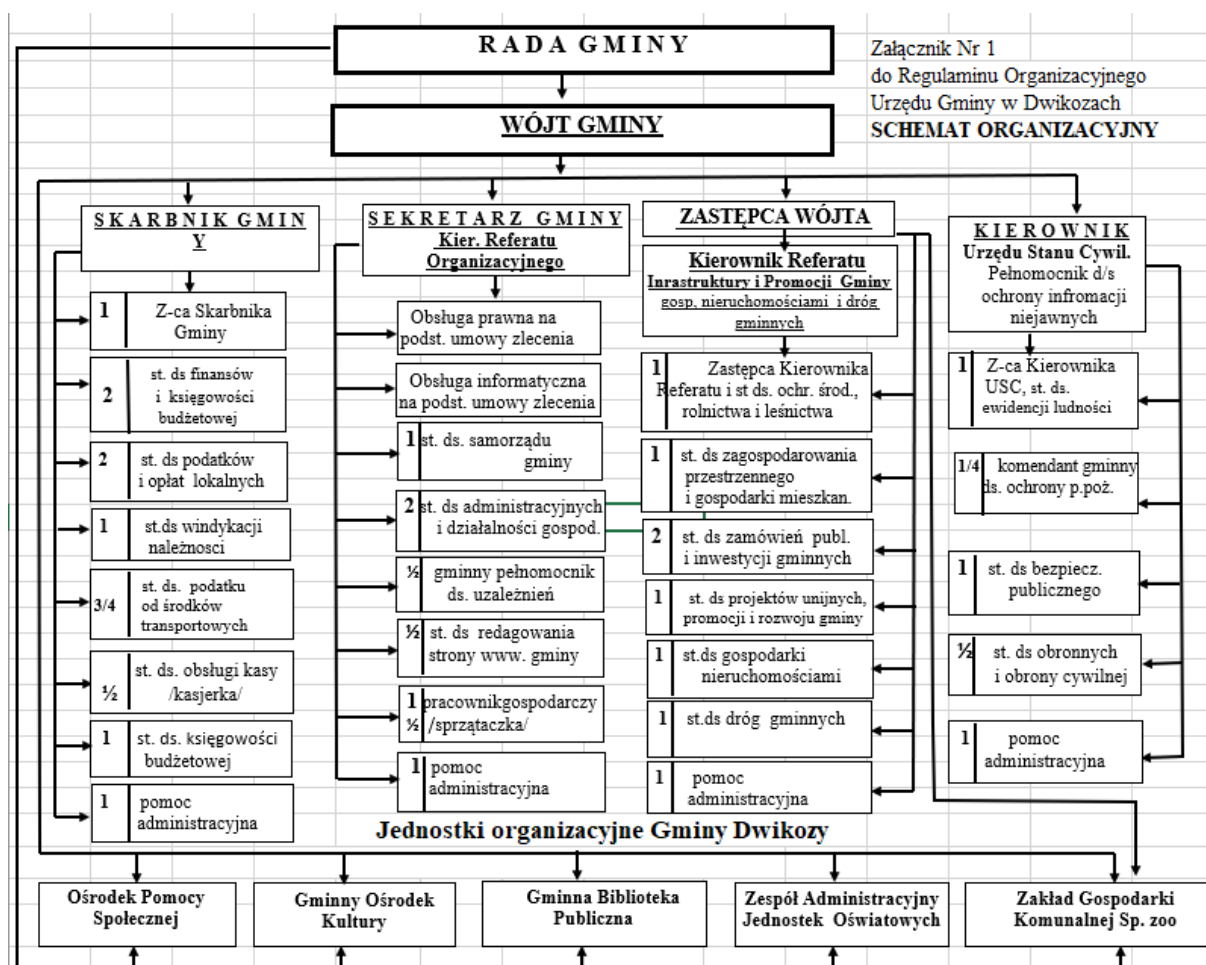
RADA GMINY

Załącznik Nr 1
do Regulaminu Organizacyjnego
Urzędu Gminy w Dwikozach
SCHEMAT ORGANIZACYJNY

WÓJT GMINY

SKARBNIK GMINY

1 Z-ca Skarbnika Gminy

2 st. ds finansów i księgowości budżetowej

2 st. ds podatków i opłat lokalnych

1 st.ds windykacji należności

3/4 st. ds. podatku od środków transportowych

½ st. ds. obsługi kasy /kasjerka/

1 st. ds. księgowości budżetowej

1 pomoc administracyjna

SEKRETARZ GMINY
Kier. Referatu Organizacyjnego

Obsługa prawna na podst. umowy zlecenia

Obsługa informatyczna na podst. umowy zlecenia

1 st. ds. samorządu gminy

2 st. ds administracyjnych i działalności gospod.

½ gminny pełnomocnik ds. uzależnień

½ st. ds redagowania strony www. gminy

1 ½ pracownikgospodarczy /sprzątaczka/

1 pomoc administracyjna

ZASTĘPCA WÓJTA

Kierownik Referatu
Inrastruktury i Promocji Gminy
gosp. nieruchomościami i dróg gminnych

1 Zastępca Kierownika Referatu i st ds. ochr. środ., rolnictwa i leśnictwa

1 st. ds zagospodarowania przestrzennego i gospodarki mieszkan.

2 st. ds zamówień publ. i inwestycji gminnych

1 st. ds projektów unijnych, promocji i rozwoju gminy

1 st.ds gospodarki nieruchomościami

1 st.ds dróg gminnych

1 pomoc administracyjna

KIEROWNIK
Urzędu Stanu Cywil.
Pełnomocnik d/s ochrony infromacji niejawnych

1 Z-ca Kierownika USC, st. ds. ewidencji ludności

1/4 komendant gminny ds. ochrony p.poż.

1 st. ds bezpiecz. publicznego

½ st. ds obronnych i obrony cywilnej

1 pomoc administracyjna

Jednostki organizacyjne Gminy Dwikozy

Ośrodek Pomocy Społecznej

Gminny Ośrodek Kultury

Gminna Biblioteka Publiczna

Zespół Administracyjny Jednostek Oświatowych

Zakład Gospodarki Komunalnej Sp. zoo